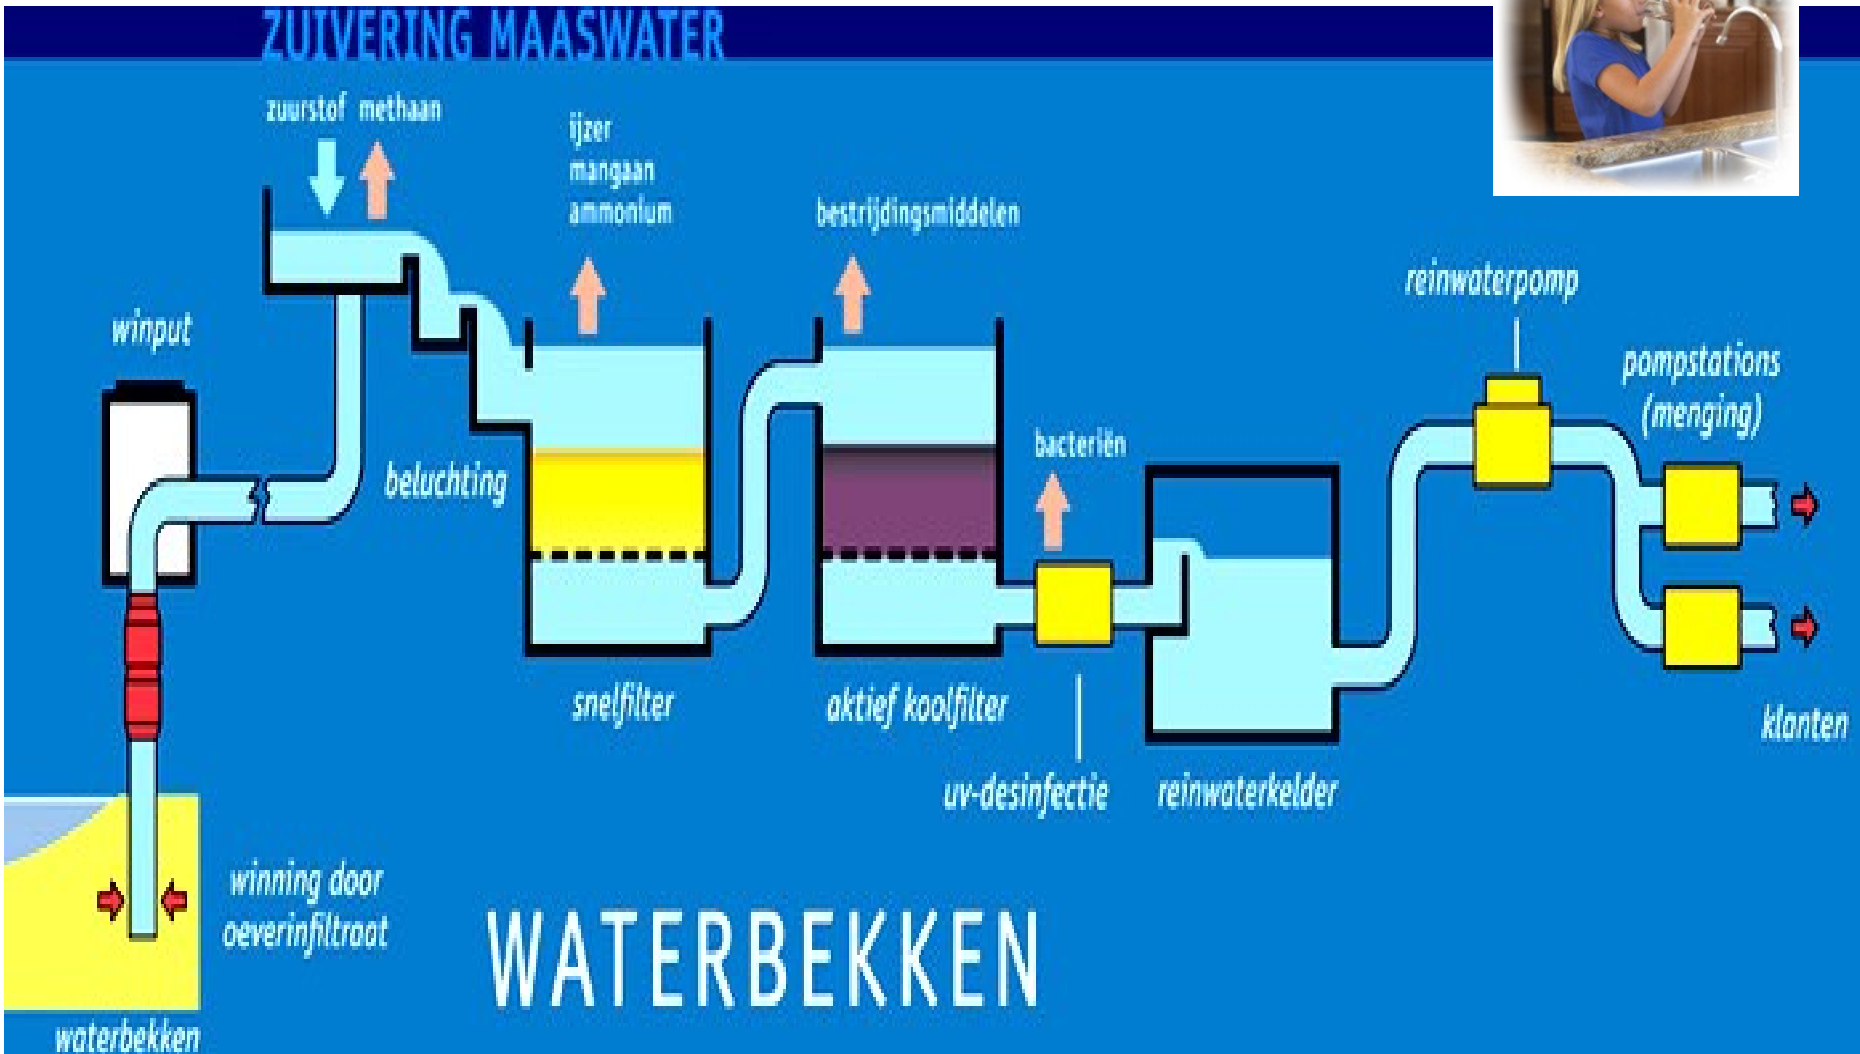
ZUIVERING MAASWATER

zuurstof methaan

ijzer
mangaan
ammonium

bestrijdingsmiddelen

reinwaterpomp

winput

pompstations
(menging)

bacteriën

beluchting

snelfilter

aktief koolfilter

klanten

uv-desinfectie

reinwaterkelder

winning door
oeverinfiltraat

WATERBEKKEN

waterbekken